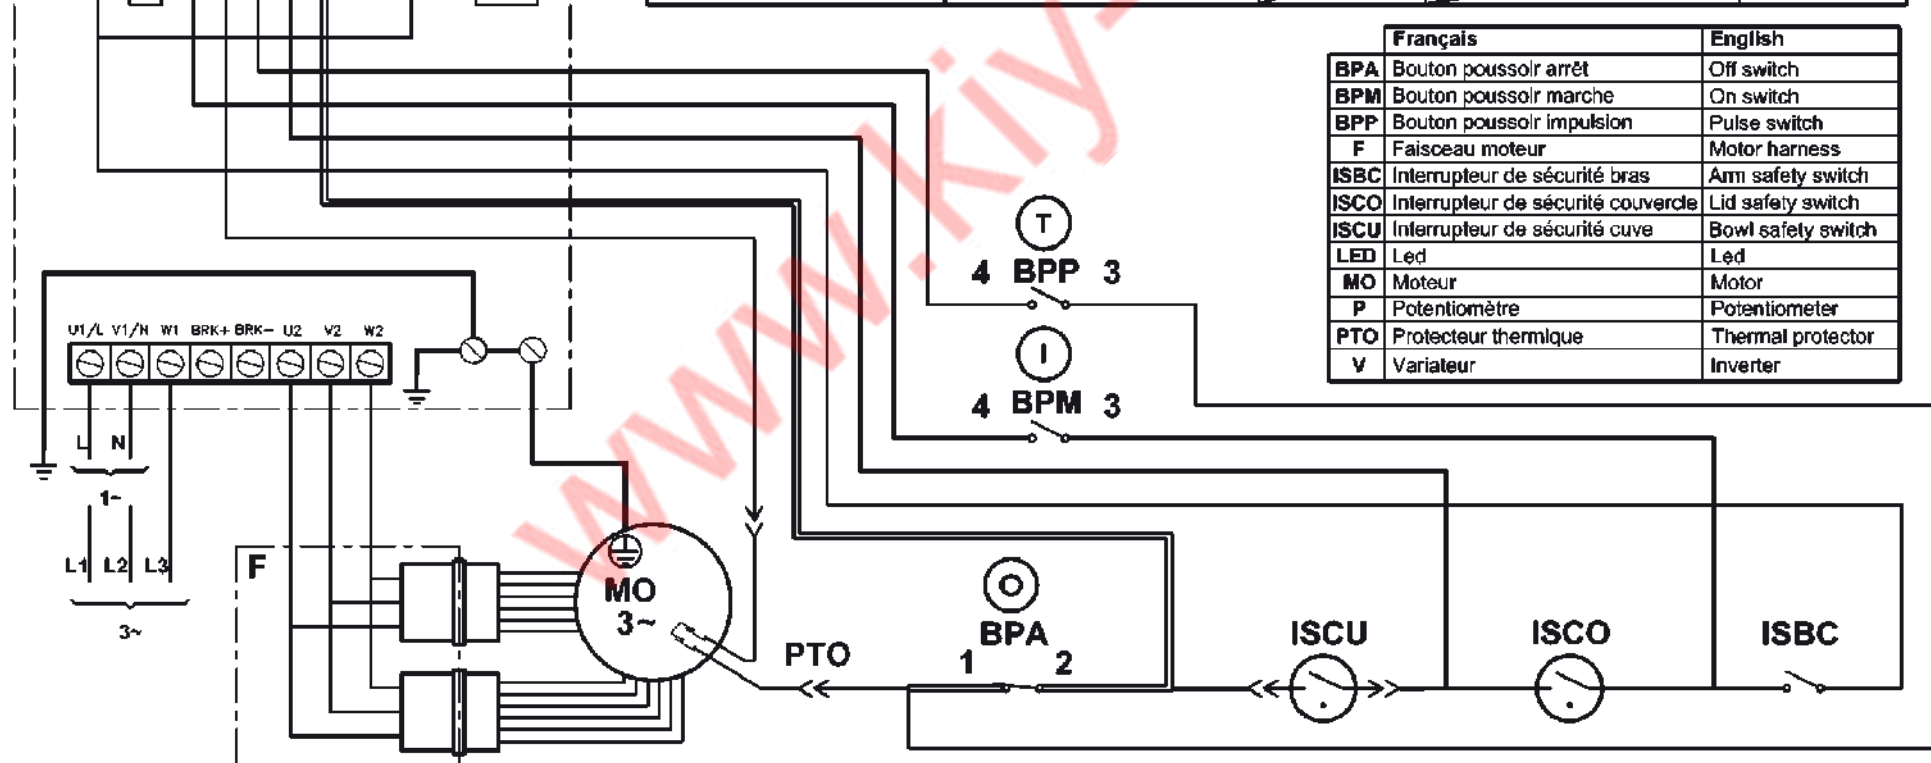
| | Français | English |
|---|---|---|
| BPA | Bouton poussoir arrêt | Off switch |
| BPM | Bouton poussoir marche | On switch |
| BPP | Bouton poussoir impulsion | Pulse switch |
| F | Faisceau moteur | Motor harness |
| ISBC | Interrupteur de sécurité bras | Arm safety switch |
| ISCO | Interrupteur de sécurité couvercle | Lid safety switch |
| ISCU | Interrupteur de sécurité cuve | Bowl safety switch |
| LED | Led | Led |
| MO | Moteur | Motor |
| P | Potentiomètre | Potentiometer |
| PTO | Protecteur thermique | Thermal protector |
| V | Variateur | Inverter |

T
4 BPP 3

I
4 BPM 3

U1/L V1/N W1 BRK+ BRK− U2 V2 W2

L N
1~
L1 L2 L3
3~

F

MO
3~

PTO

O
BPA
1 2

ISCU
ISCO
ISBC

www.kiy